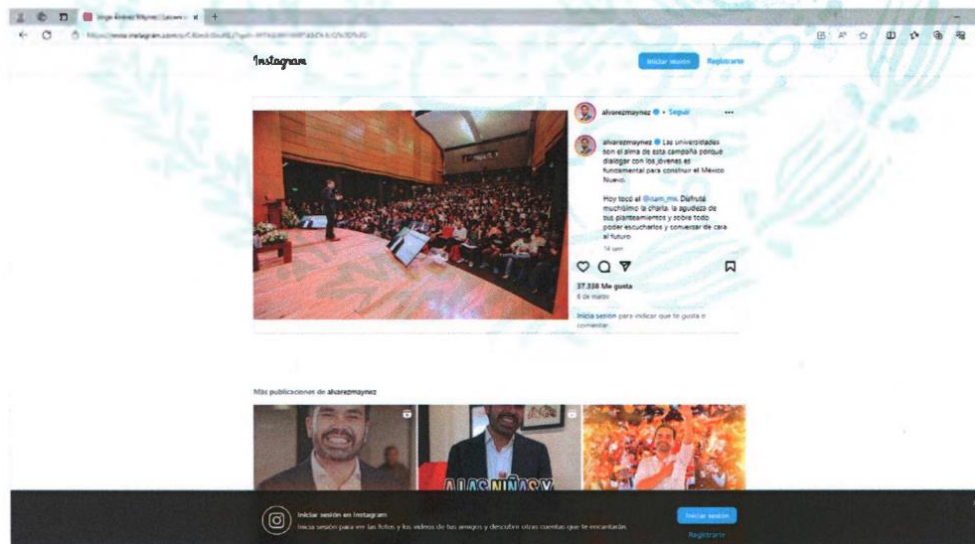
Jorge Álvarez Máynez | Las unive... ×

Instagram

Iniciar sesión Registrarte

alvarezmaynez • Seguir

alvarezmaynez Las universidades son el alma de esta campaña porque dialogar con los jóvenes es fundamental para construir el México Nuevo.

Hoy tocó el @itam_mx. Disfruté muchísimo la charla, la agudeza de sus planteamientos y sobre todo poder escucharlos y conversar de cara al futuro.

14 sem

37,338 Me gusta
6 de marzo

Inicia sesión para indicar que te gusta o comentar.

Más publicaciones de alvarezmaynez

A LAS NIÑAS Y

Iniciar sesión en Instagram
Inicia sesión para ver las fotos y los videos de tus amigos y descubrir otras cuentas que te encantarán.

Iniciar sesión
Registrarte